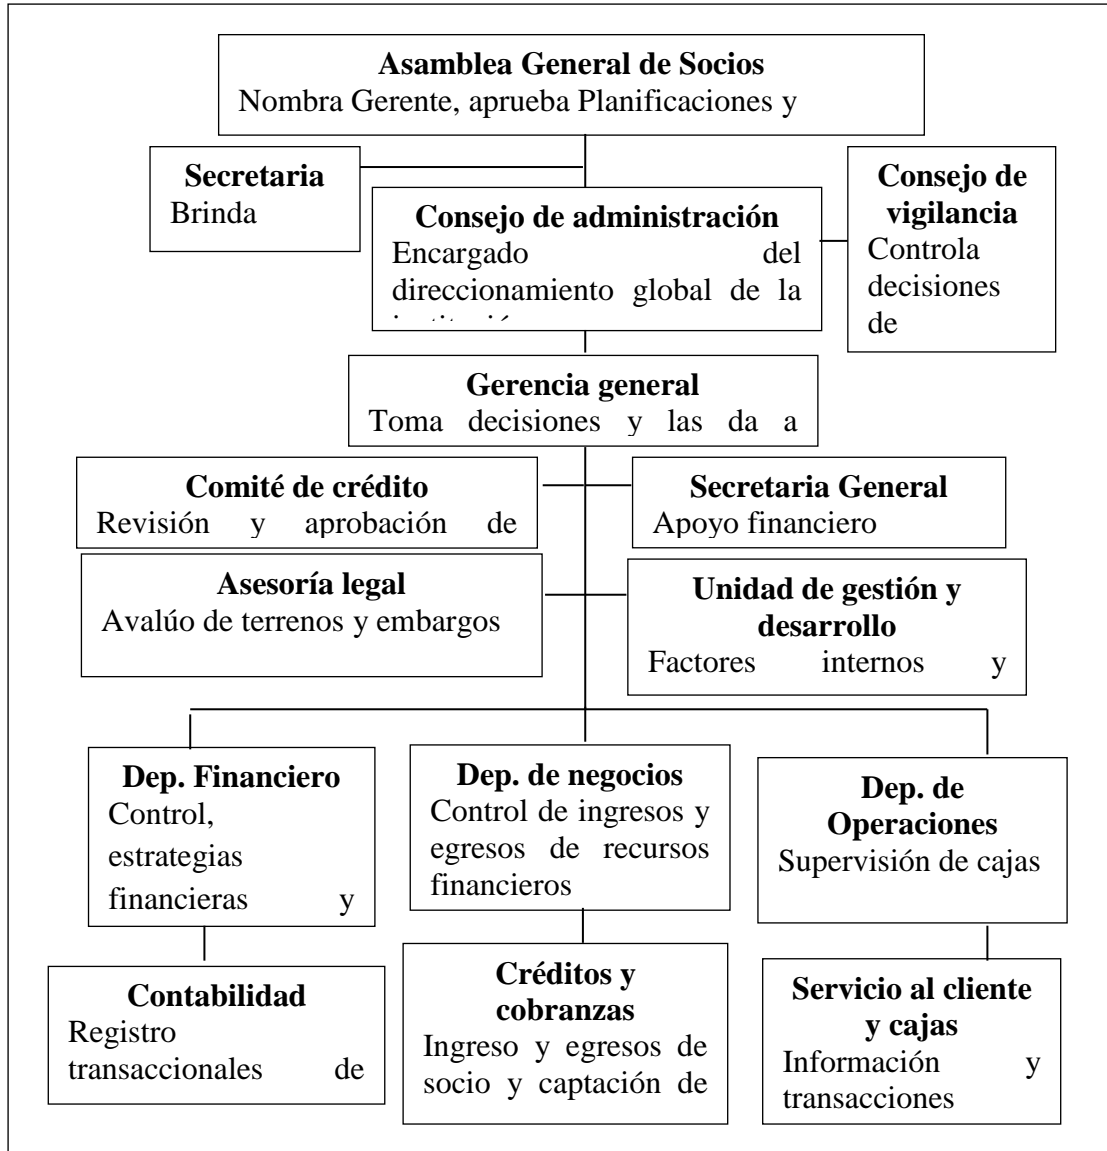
**Asamblea General de Socios**
Nombra Gerente, aprueba Planificaciones y

**Secretaria**
Brinda

**Consejo de administración**
Encargado del direccionamiento global de la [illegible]

**Consejo de vigilancia**
Controla decisiones de

**Gerencia general**
Toma decisiones y las da a

**Comité de crédito**
Revisión y aprobación de

**Secretaria General**
Apoyo financiero

**Asesoría legal**
Avalúo de terrenos y embargos

**Unidad de gestión y desarrollo**
Factores internos y

**Dep. Financiero**
Control, estrategias financieras y

**Dep. de negocios**
Control de ingresos y egresos de recursos financieros

**Dep. de Operaciones**
Supervisión de cajas

**Contabilidad**
Registro transaccionales de

**Créditos y cobranzas**
Ingreso y egresos de socio y captación de

**Servicio al cliente y cajas**
Información y transacciones